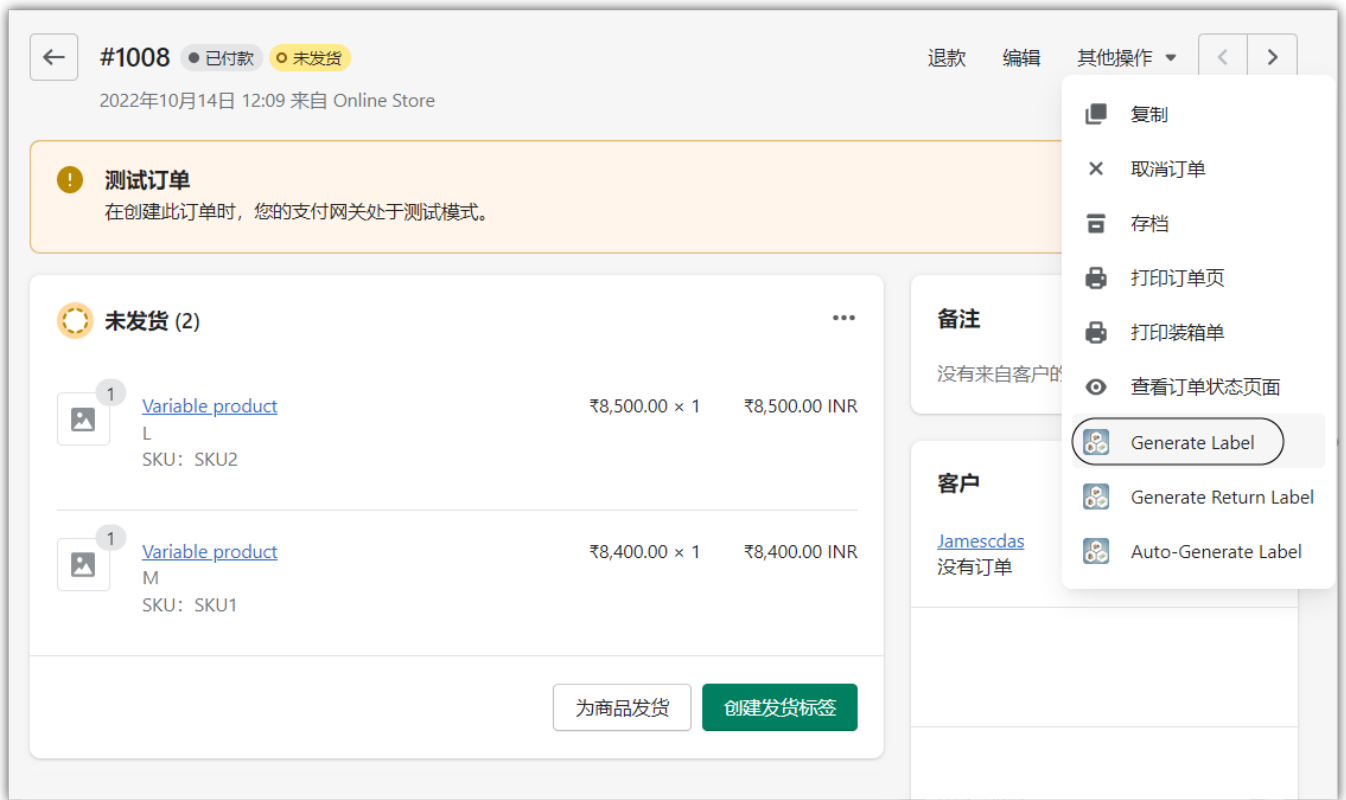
#1008 已付款 未发货

2022年10月14日 12:09 来自 Online Store

退款 编辑 其他操作

复制
取消订单
存档
打印订单页
打印装箱单
查看订单状态页面
Generate Label
Generate Return Label
Auto-Generate Label

测试订单
在创建此订单时，您的支付网关处于测试模式。

未发货 (2)

1
Variable product
L
SKU：SKU2
₹8,500.00 × 1
₹8,500.00 INR

1
Variable product
M
SKU：SKU1
₹8,400.00 × 1
₹8,400.00 INR

为商品发货 创建发货标签

备注
没有来自客户的

客户
Jamescdas
没有订单